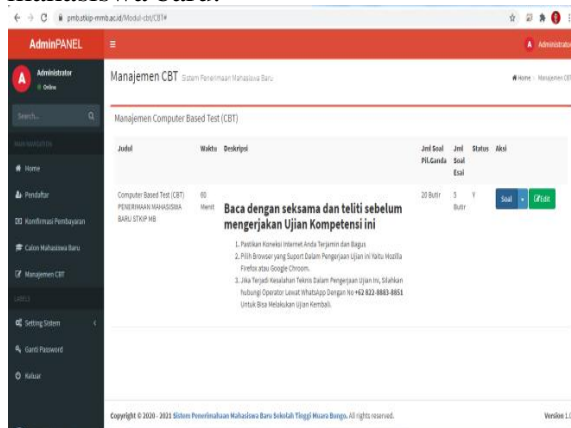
pmb.stkip-mmb.ac.id/Modul-cbt/CBT#

AdminPANEL

Administrator

Administrator
Online

Search...

MAIN NAVIGATION

Home

Pendaftar

Konfirmasi Pembayaran

Calon Mahasiswa Baru

Manajemen CBT

LABELS

Setting Sistem

Ganti Password

Keluar

Manajemen CBT Sistem Penerimaan Mahasiswa Baru

Home > Manajemen CBT

Manajemen Computer Based Test (CBT)

| Judul | Waktu | Deskripsi | Jml Soal Pil.Ganda | Jml Soal Esai | Status | Aksi |
|---|---|---|---|---|---|---|
| Computer Based Test (CBT) PENERIMAAN MAHASISWA BARU STKIP MB | 60 Menit | Baca dengan seksama dan teliti sebelum mengerjakan Ujian Kompetensi ini 1. Pastikan Koneksi Internet Anda Terjamin dan Bagus 2. Pilih Browser yang Suport Dalam Pengerjaan Ujian ini Yaitu Mozilla Firefox atau Google Chroom. 3. Jika Terjadi Kesalahan Teknis Dalam Pengerjaan Ujian ini, Silahkan hubungi Operator Lewat WhatsApp Dengan No +62 822-8883-8851 Untuk Bisa Melakukan Ujian Kembali. | 20 Butir | 5 Butir | Y | Soal Edit |

Copyright © 2020 - 2021 Sistem Penerimaan Mahasiswa Baru Sekolah Tinggi Muara Bungo. All rights reserved.

Version 1.0